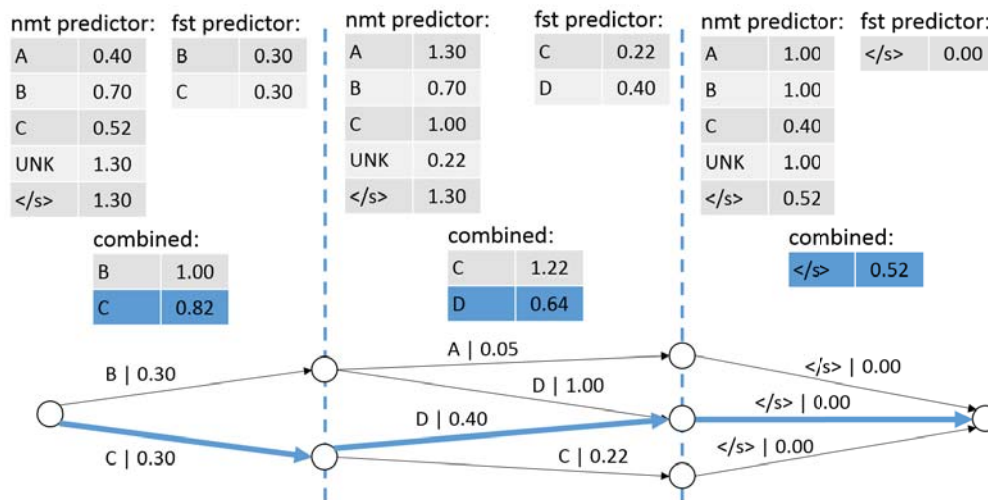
nmt predictor:

| A | 0.40 |
|---|---|
| B | 0.70 |
| C | 0.52 |
| UNK | 1.30 |
| </s> | 1.30 |

fst predictor:

| B | 0.30 |
|---|---|
| C | 0.30 |

combined:

| B | 1.00 |
|---|---|
| C | 0.82 |

nmt predictor:

| A | 1.30 |
|---|---|
| B | 0.70 |
| C | 1.00 |
| UNK | 0.22 |
| </s> | 1.30 |

fst predictor:

| C | 0.22 |
|---|---|
| D | 0.40 |

combined:

| C | 1.22 |
|---|---|
| D | 0.64 |

nmt predictor:

| A | 1.00 |
|---|---|
| B | 1.00 |
| C | 0.40 |
| UNK | 1.00 |
| </s> | 0.52 |

fst predictor:

| </s> | 0.00 |
|---|---|

combined:

| </s> | 0.52 |
|---|---|

B | 0.30
C | 0.30
A | 0.05
D | 1.00
D | 0.40
C | 0.22
</s> | 0.00
</s> | 0.00
</s> | 0.00